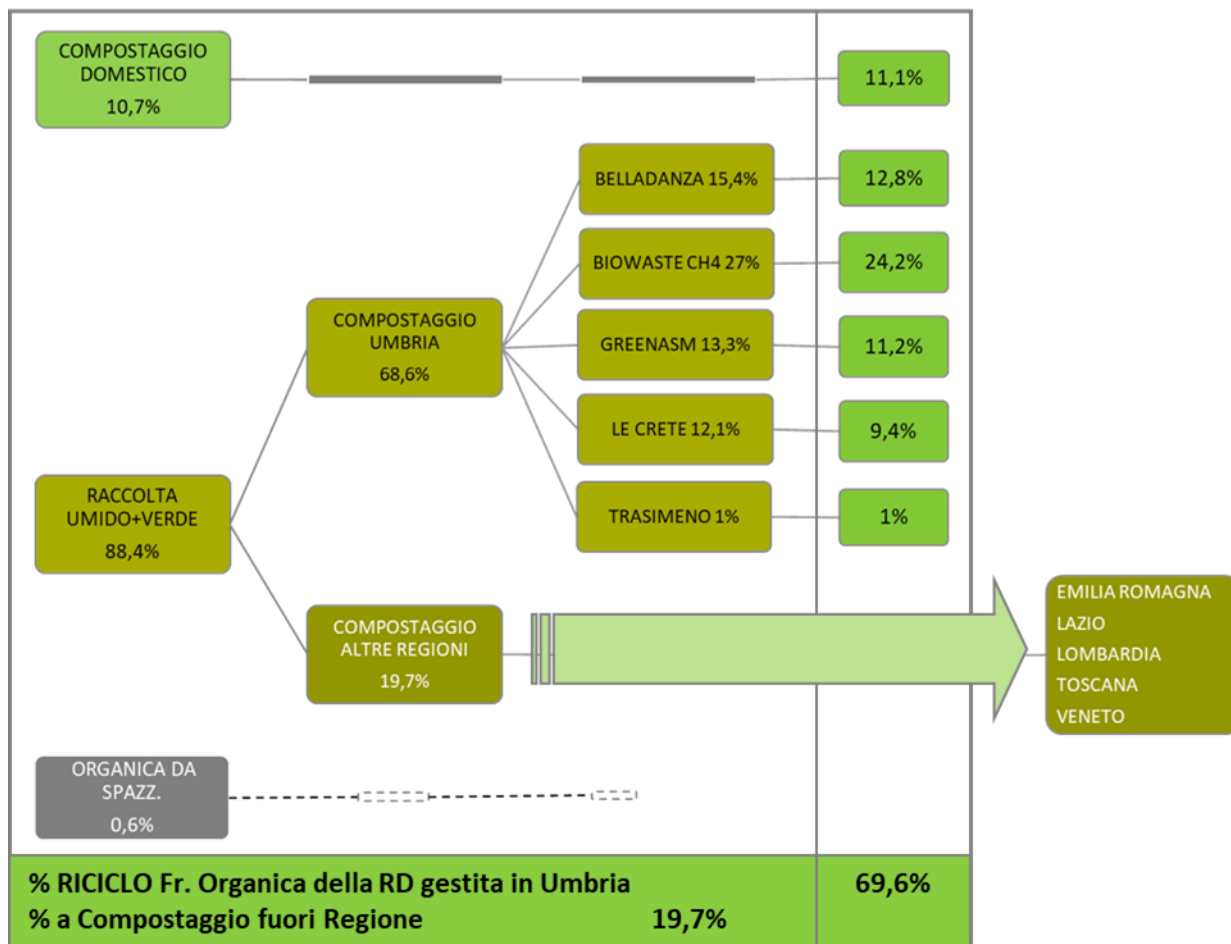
COMPOSTAGGIO DOMESTICO
10,7%

11,1%

BELLADANZA 15,4%

12,8%

BIOWASTE CH4 27%

24,2%

COMPOSTAGGIO UMBRIA
68,6%

GREENASM 13,3%

11,2%

LE CRETE 12,1%

9,4%

RACCOLTA UMIDO+VERDE
88,4%

TRASIMENO 1%

1%

COMPOSTAGGIO ALTRE REGIONI
19,7%

EMILIA ROMAGNA
LAZIO
LOMBARDIA
TOSCANA
VENETO

ORGANICA DA SPAZZ.
0,6%

% RICICLO Fr. Organica della RD gestita in Umbria

69,6%

% a Compostaggio fuori Regione 19,7%